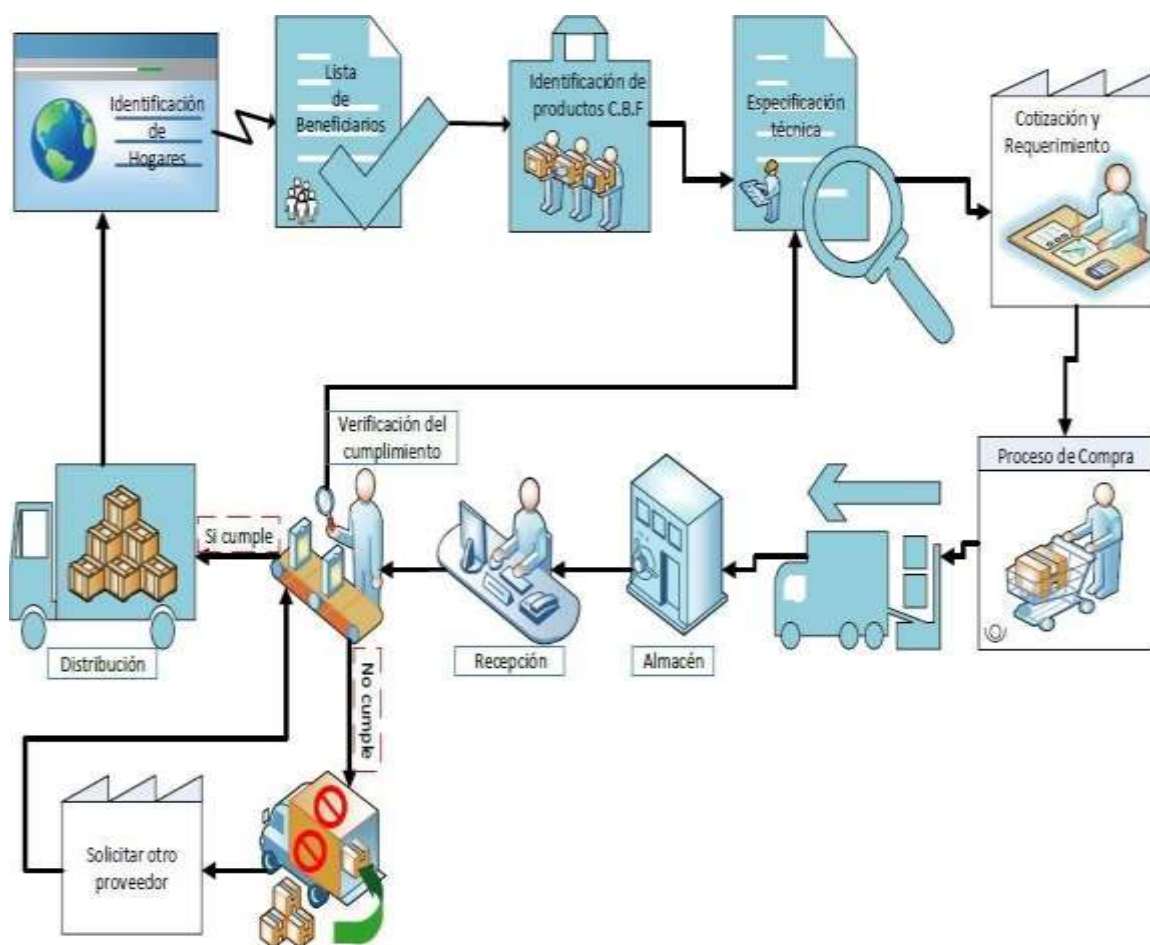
Identificación de Hogares

Lista de Beneficiarios

Identificación de productos C.B.F

Especificación técnica

Cotización y Requerimiento

Proceso de Compra

Almacén

Recepción

Verificación del cumplimiento

Si cumple

Distribución

No cumple

Solicitar otro proveedor